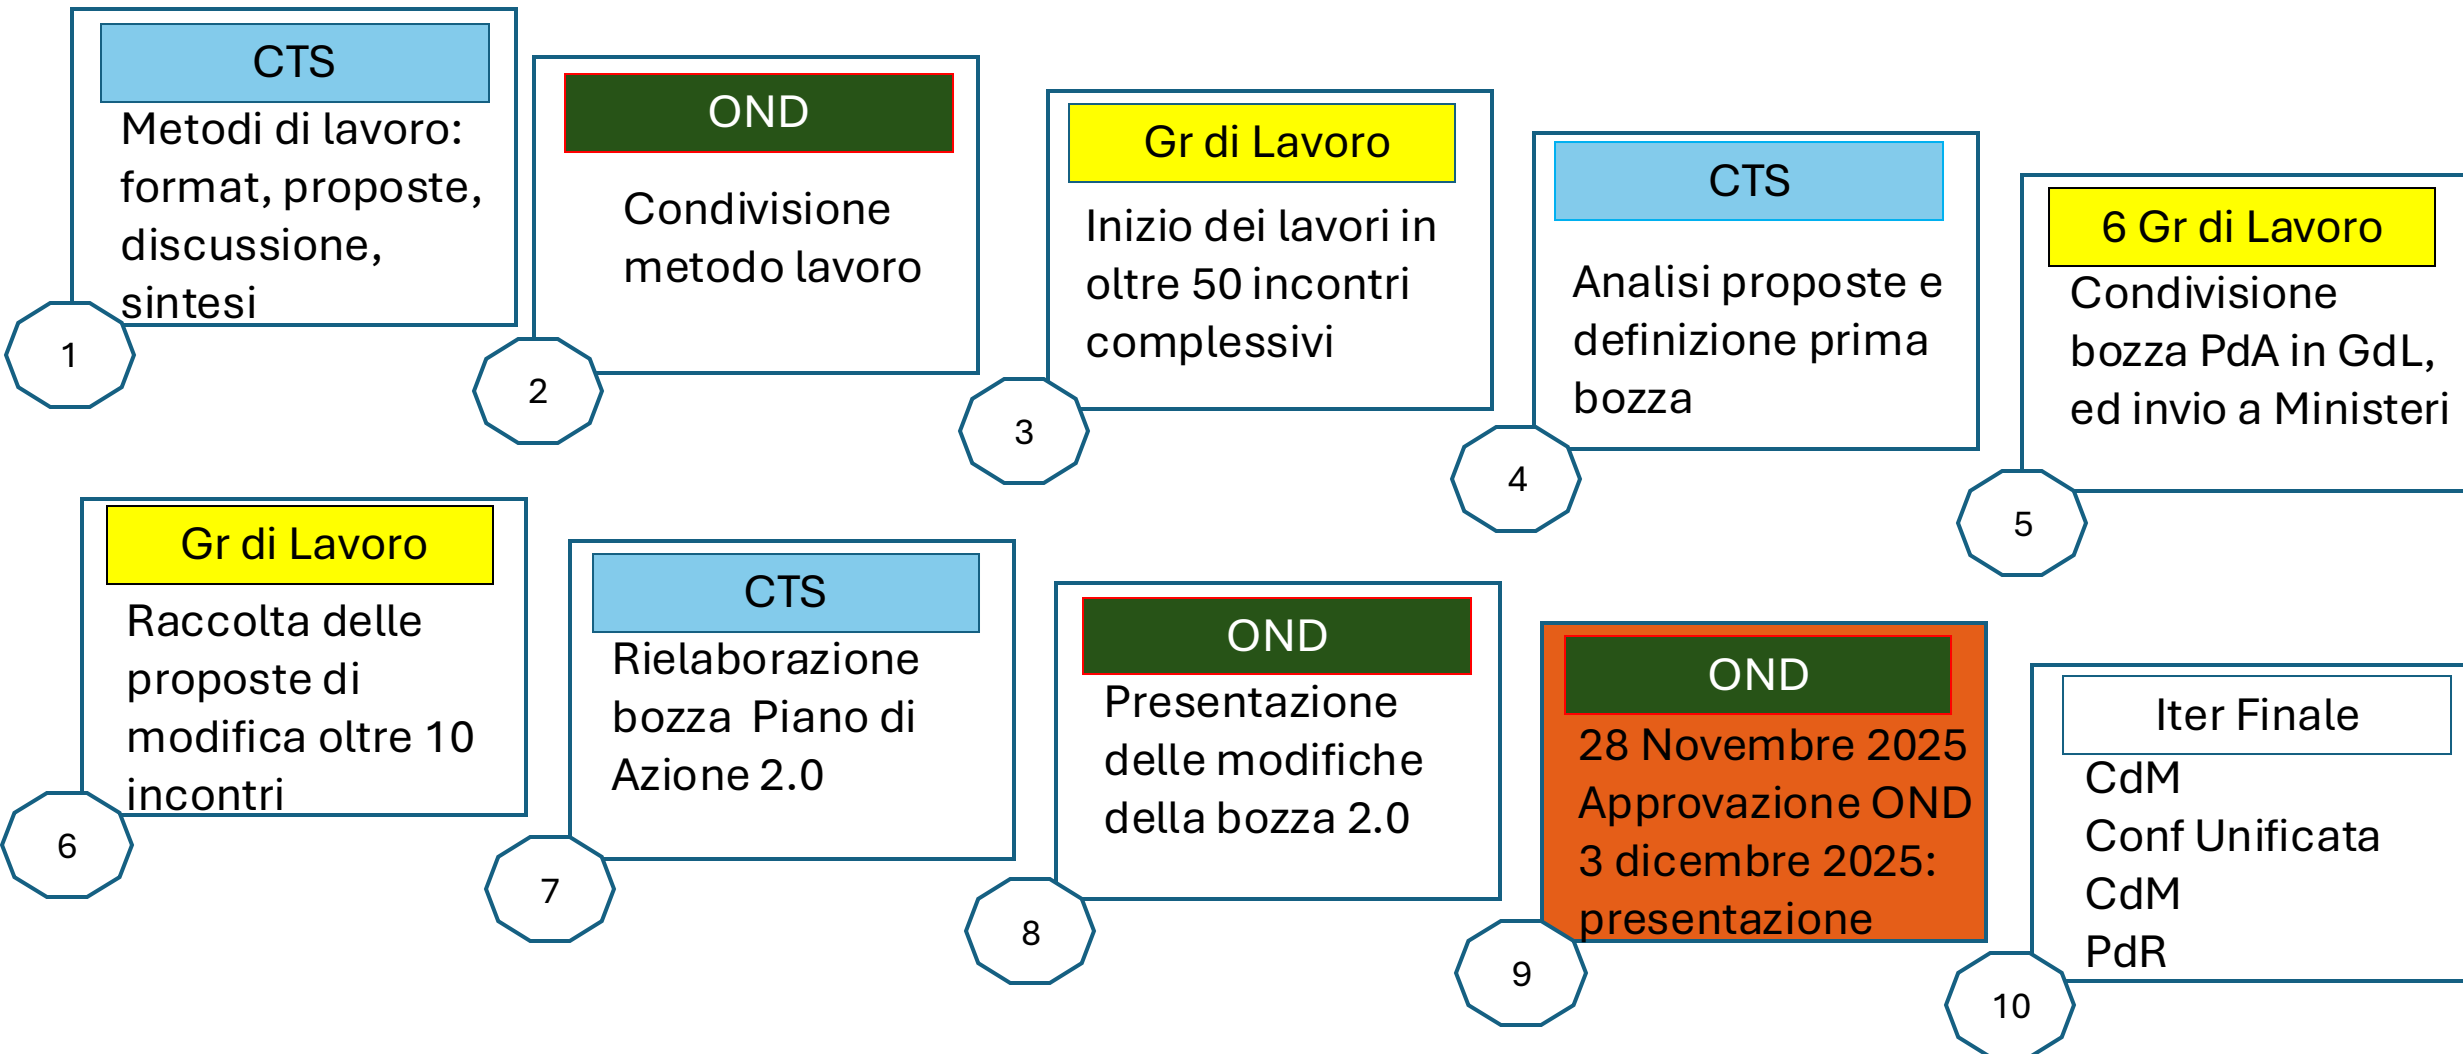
CTS
Metodi di lavoro: format, proposte, discussione, sintesi

1

OND
Condivisione metodo lavoro

2

Gr di Lavoro
Inizio dei lavori in oltre 50 incontri complessivi

3

CTS
Analisi proposte e definizione prima bozza

4

6 Gr di Lavoro
Condivisione bozza PdA in GdL, ed invio a Ministeri

5

Gr di Lavoro
Raccolta delle proposte di modifica oltre 10 incontri

6

CTS
Rielaborazione bozza Piano di Azione 2.0

7

OND
Presentazione delle modifiche della bozza 2.0

8

OND
28 Novembre 2025 Approvazione OND
3 dicembre 2025: presentazione

9

Iter Finale
CdM
Conf Unificata
CdM
PdR

10